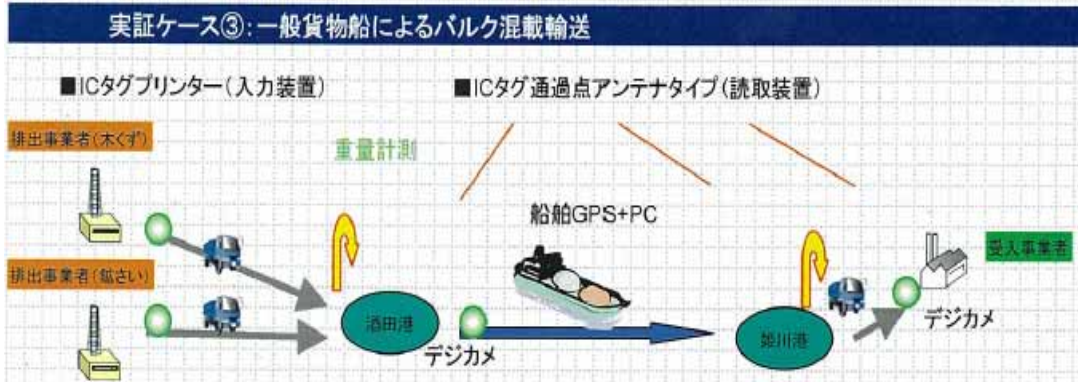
実証ケース③：一般貨物船によるバルク混載輸送

■ICタグプリンター（入力装置）

■ICタグ通過点アンテナタイプ（読取装置）

排出事業者（木くず）

重量計測

船舶GPS+PC

排出事業者（鉱さい）

酒田港

デジカメ

姫川港

受入事業者

デジカメ